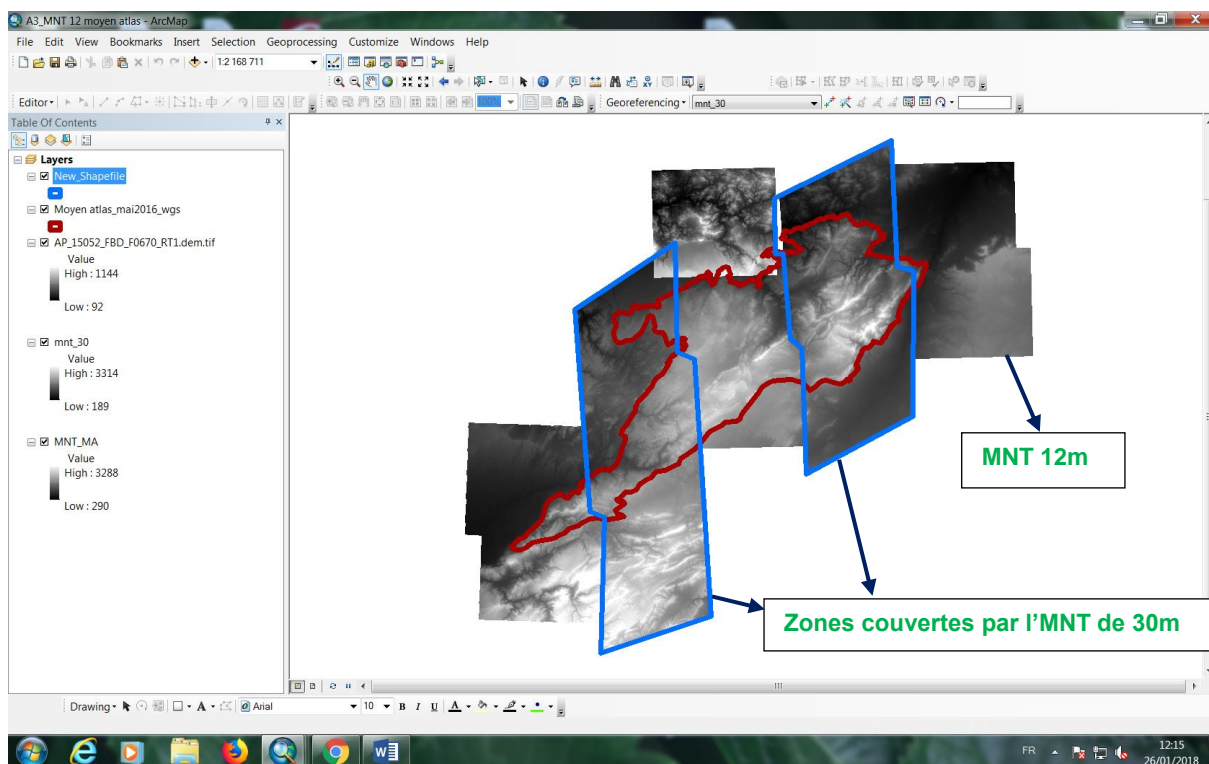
A3_MNT 12 moyen atlas - ArcMap

File Edit View Bookmarks Insert Selection Geoprocessing Customize Windows Help

1:2 168 711

Editor

Georeferencing · mnt_30

Table Of Contents

Layers
New_Shapefile
Moyen atlas_mai2016_wgs
AP_15052_FBD_F0670_RT1.dem.tif
Value
High : 1144
Low : 92
mnt_30
Value
High : 3314
Low : 189
MNT_MA
Value
High : 3288
Low : 290

MNT 12m

Zones couvertes par l'MNT de 30m

Drawing · Arial 10 B I U

FR 12:15 26/01/2018